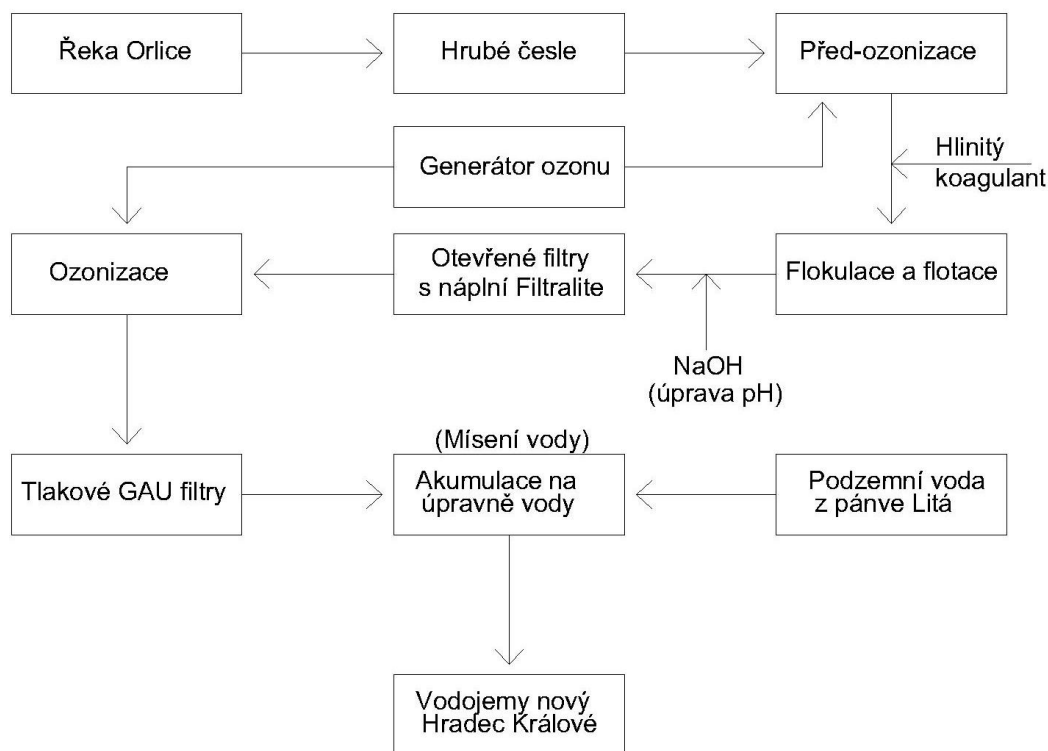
Řeka Orlice

Hrubé česle

Před-ozonizace

Generátor ozonu

Hlinitý koagulant

Ozonizace

Otevřené filtry s náplní Filtralite

Flokulace a flotace

NaOH (úprava pH)

(Mísení vody)

Tlakové GAU filtry

Akumulace na úpravně vody

Podzemní voda z pánve Litá

Vodojemy nový Hradec Králové